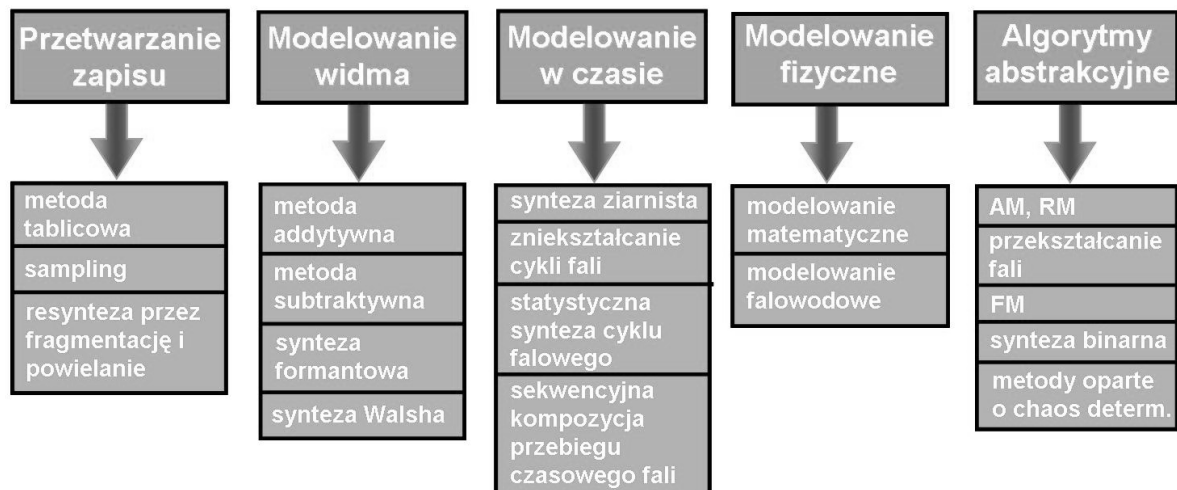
Przetwarzanie zapisu

metoda tablicowa

sampling

resynteza przez fragmentację i powielanie

Modelowanie widma

metoda addytywna

metoda subtraktywna

synteza formantowa

synteza Walsha

Modelowanie w czasie

synteza ziarnista

zniekształcanie cykli fali

statystyczna synteza cyklu falowego

sekwencyjna kompozycja przebiegu czasowego fali

Modelowanie fizyczne

modelowanie matematyczne

modelowanie falowodowe

Algorytmy abstrakcyjne

AM, RM

przekształcanie fali

FM

synteza binarna

metody oparte o chaos determ.